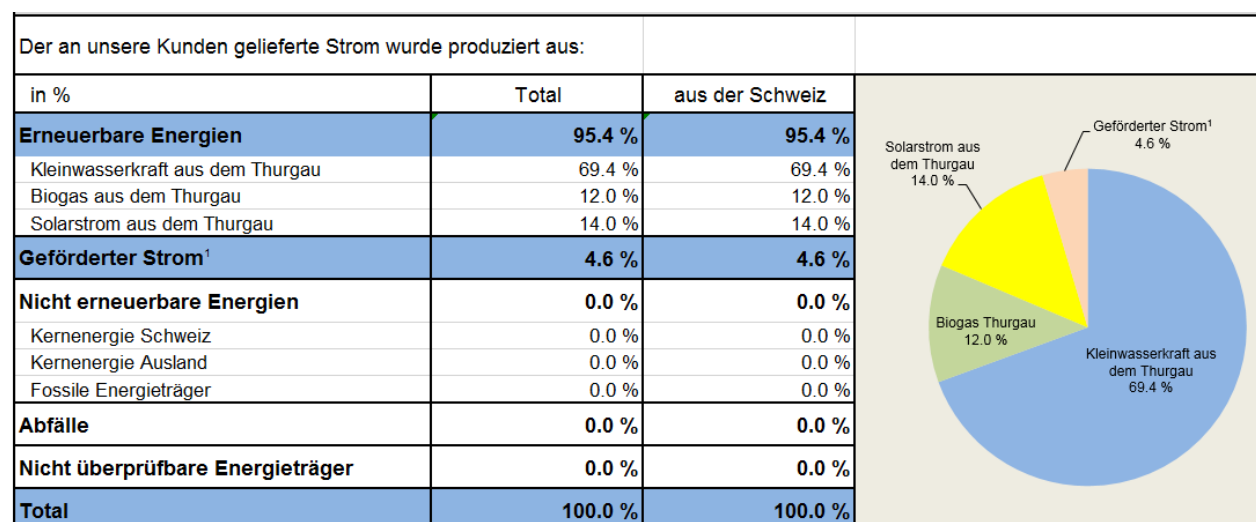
Der an unsere Kunden gelieferte Strom wurde produziert aus:

| in % | Total | aus der Schweiz |
|---|---|---|
| **Erneuerbare Energien** | **95.4 %** | **95.4 %** |
| Kleinwasserkraft aus dem Thurgau | 69.4 % | 69.4 % |
| Biogas aus dem Thurgau | 12.0 % | 12.0 % |
| Solarstrom aus dem Thurgau | 14.0 % | 14.0 % |
| **Gefördeter Strom**$^1$ | **4.6 %** | **4.6 %** |
| **Nicht erneuerbare Energien** | **0.0 %** | **0.0 %** |
| Kernenergie Schweiz | 0.0 % | 0.0 % |
| Kernenergie Ausland | 0.0 % | 0.0 % |
| Fossile Energieträger | 0.0 % | 0.0 % |
| **Abfälle** | **0.0 %** | **0.0 %** |
| **Nicht überprüfbare Energieträger** | **0.0 %** | **0.0 %** |
| **Total** | **100.0 %** | **100.0 %** |

Geförderter Strom¹
4.6 %

Solarstrom aus dem Thurgau
14.0 %

Biogas Thurgau
12.0 %

Kleinwasserkraft aus dem Thurgau
69.4 %